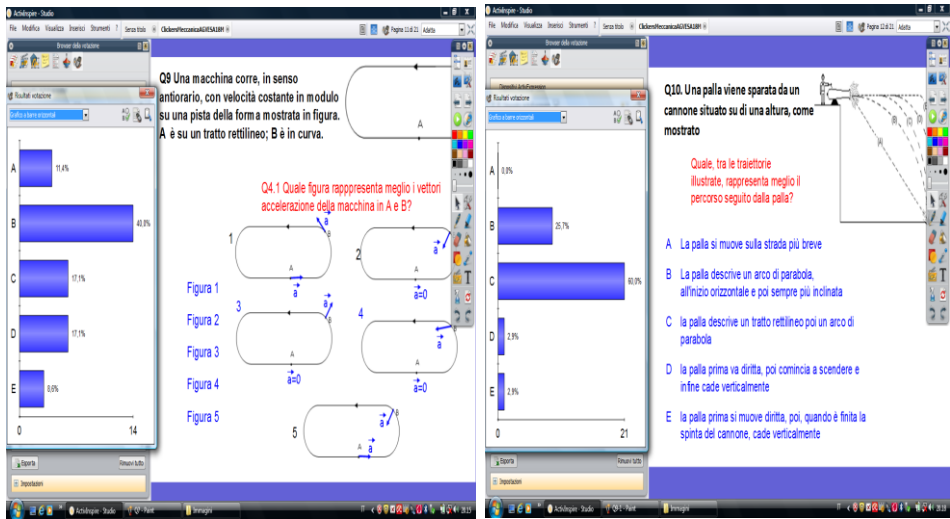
ActivInspire - Studio

File Modifica Visualizza Inserisci Strumenti ? Senza titolo ClickersMeccanicaAGVESA18H Pagina 11 di 21 Adatta

Browser delle votazione

Risultati votazione

Grafico a barre orizzontali

| | |
|---|---|
| A | 11.4% |
| B | 40.0% |
| C | 17.1% |
| D | 17.1% |
| E | 8.6% |

0 14

Esporta Rimuovi tutto

Impostazioni

Q9 Una macchina corre, in senso antiorario, con velocità costante in modulo su una pista della forma mostrata in figura. A è su un tratto rettilineo; B è in curva.

B

A

Q4.1 Quale figura rapppresenta meglio i vettori accelerazione della macchina in A e B?

1 a B A a

2 a B A a=0

3 a B A a=0

4 a B A a=0

5 a B A a

Figura 1

Figura 2

Figura 3

Figura 4

Figura 5

ActivInspire - Studio Q9 - Paint Immagini

ActivInspire - Studio

File Modifica Visualizza Inserisci Strumenti ? Senza titolo ClickersMeccanicaAGVESA18H Pagina 12 di 21 Adatta

Browser delle votazione

Risultati votazione

Grafico a barre orizzontali

| | |
|---|---|
| A | 0.0% |
| B | 25.7% |
| C | 60.0% |
| D | 2.9% |
| E | 2.9% |

0 21

Esporta Rimuovi tutto

Impostazioni

Q10. Una palla viene sparata da un cannone situato su di una altura, come mostrato

Quale, tra le traiettorie illustrate, rappresenta meglio il percorso seguito dalla palla?

A La palla si muove sulla strada più breve

B La palla descrive un arco di parabola, all'inizio orizzontale e poi sempre più inclinata

C la palla descrive un tratto rettilineo poi un arco di parabola

D la palla prima va diritta, poi comincia a scendere e infine cade verticalmente

E la palla prima si muove diritta, poi, quando è finita la spinta del cannone, cade verticalmente

ActivInspire - Studio Q9 E - Paint Immagini